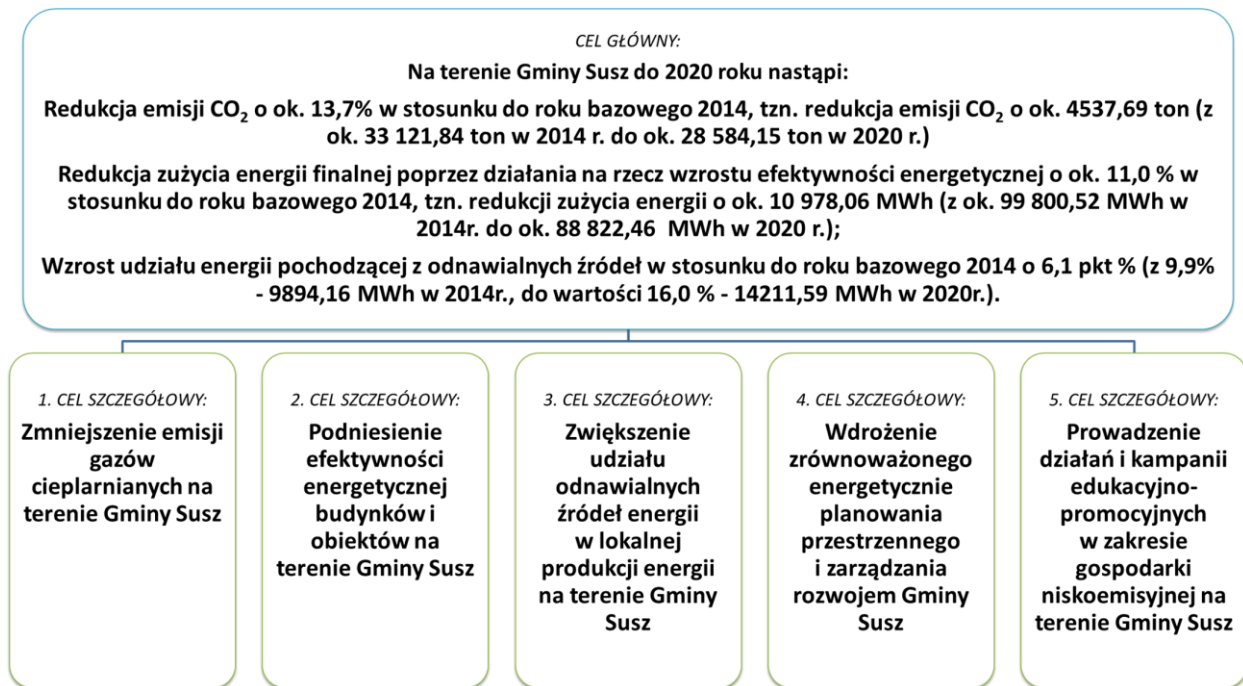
CEL GŁÓWNY:

Na terenie Gminy Susz do 2020 roku nastąpi:

Redukcja emisji $CO_2$ o ok. 13,7% w stosunku do roku bazowego 2014, tzn. redukcja emisji $CO_2$ o ok. 4537,69 ton (z ok. 33 121,84 ton w 2014 r. do ok. 28 584,15 ton w 2020 r.)

Redukcja zużycia energii finalnej poprzez działania na rzecz wzrostu efektywności energetycznej o ok. 11,0 % w stosunku do roku bazowego 2014, tzn. redukcji zużycia energii o ok. 10 978,06 MWh (z ok. 99 800,52 MWh w 2014r. do ok. 88 822,46 MWh w 2020 r.);

Wzrost udziału energii pochodzącej z odnawialnych źródeł w stosunku do roku bazowego 2014 o 6,1 pkt % (z 9,9% - 9894,16 MWh w 2014r., do wartości 16,0 % - 14211,59 MWh w 2020r.).

1. CEL SZCZEGÓŁOWY:
Zmniejszenie emisji gazów cieplarnianych na terenie Gminy Susz

2. CEL SZCZEGÓŁOWY:
Podniesienie efektywności energetycznej budynków i obiektów na terenie Gminy Susz

3. CEL SZCZEGÓŁOWY:
Zwiększenie udziału odnawialnych źródeł energii w lokalnej produkcji energii na terenie Gminy Susz

4. CEL SZCZEGÓŁOWY:
Wdrożenie zrównoważonego energetycznie planowania przestrzennego i zarządzania rozwojem Gminy Susz

5. CEL SZCZEGÓŁOWY:
Prowadzenie działań i kampanii edukacyjno-promocyjnych w zakresie gospodarki niskoemisyjnej na terenie Gminy Susz